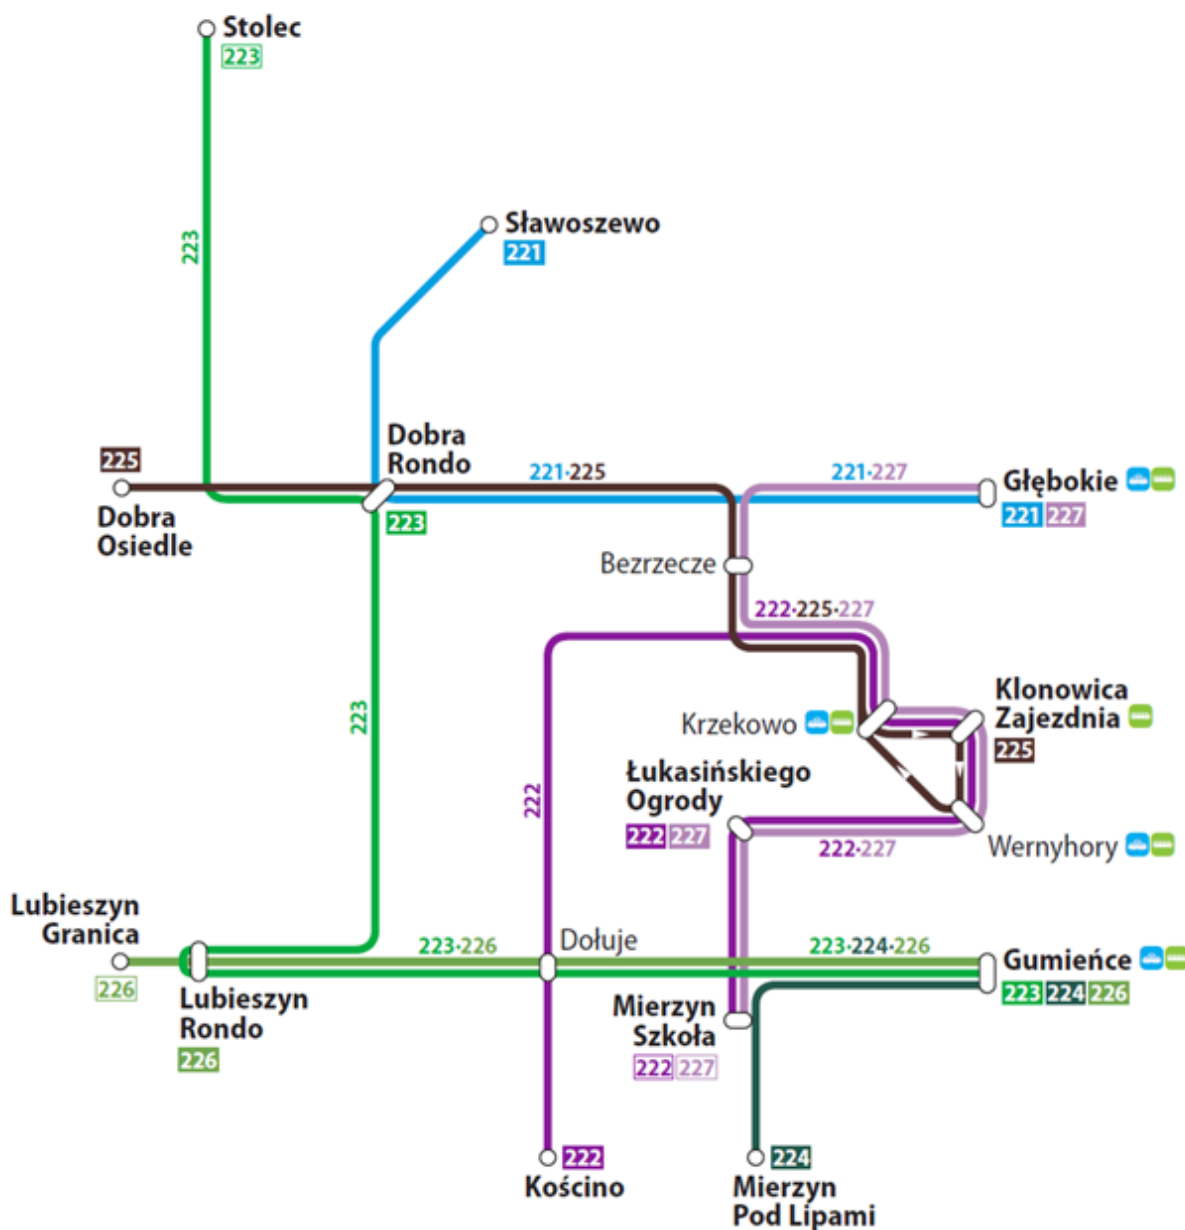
Stolec
223

223

Sławoszewo
221

225

Dobra Rondo

221·225

221·227

Głębokie
221 227

Dobra Osiedle

223

Bezrzecze

222·225·227

223

Klonowica Zajezdnia
225

Krzekowo

222

Łukasińskiego Ogrody
222 227

222·227

Wernyhory

Lubieszyn Granica
226

223·226

Dołuje

223·224·226

Gumieńce
223 224 226

Lubieszyn Rondo
226

Mierzyn Szkoła
222 227

222
Kościno

224
Mierzyn Pod Lipami